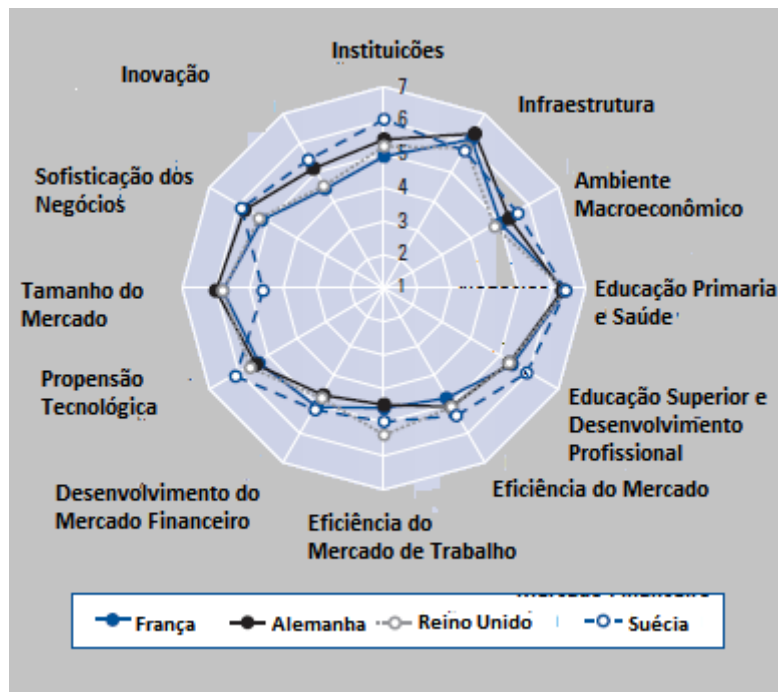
Instituicões

Inovação

Infraestrutura

Sofisticação dos Negócios

Ambiente Macroeconômico

Tamanho do Mercado

Educação Primaria e Saúde

Propensão Tecnológica

Educação Superior e Desenvolvimento Profissional

Desenvolvimento do Mercado Financeiro

Eficiência do Mercado

Eficiência do Mercado de Trabalho

7
6
5
4
3
2
1

França
Alemanha
Reino Unido
Suécia